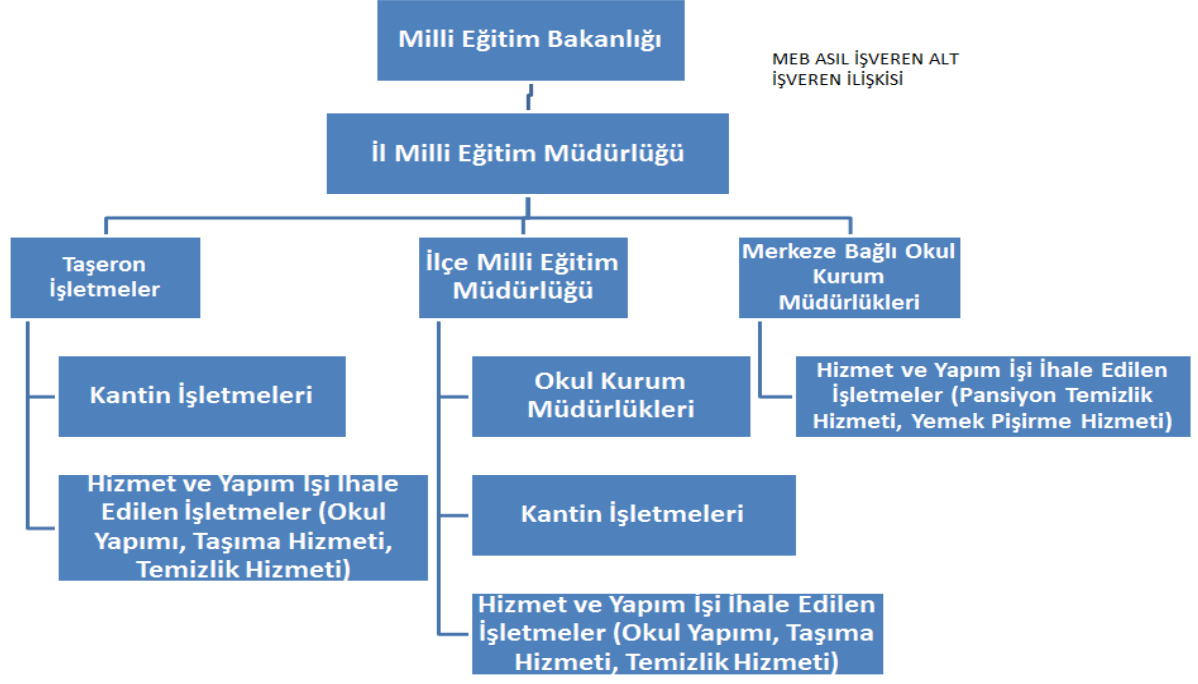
Milli Eğitim Bakanlığı

MEB ASIL İŞVEREN ALT İŞVEREN İLİŞKİSİ

İl Milli Eğitim Müdürlüğü

Taşeron İşletmeler

İlçe Milli Eğitim Müdürlüğü

Merkeze Bağlı Okul Kurum Müdürlükleri

Hizmet ve Yapım İşi İhale Edilen İşletmeler (Pansiyon Temizlik Hizmeti, Yemek Pişirme Hizmeti)

Kantin İşletmeleri

Okul Kurum Müdürlükleri

Hizmet ve Yapım İşi İhale Edilen İşletmeler (Okul Yapımı, Taşıma Hizmeti, Temizlik Hizmeti)

Kantin İşletmeleri

Hizmet ve Yapım İşi İhale Edilen İşletmeler (Okul Yapımı, Taşıma Hizmeti, Temizlik Hizmeti)